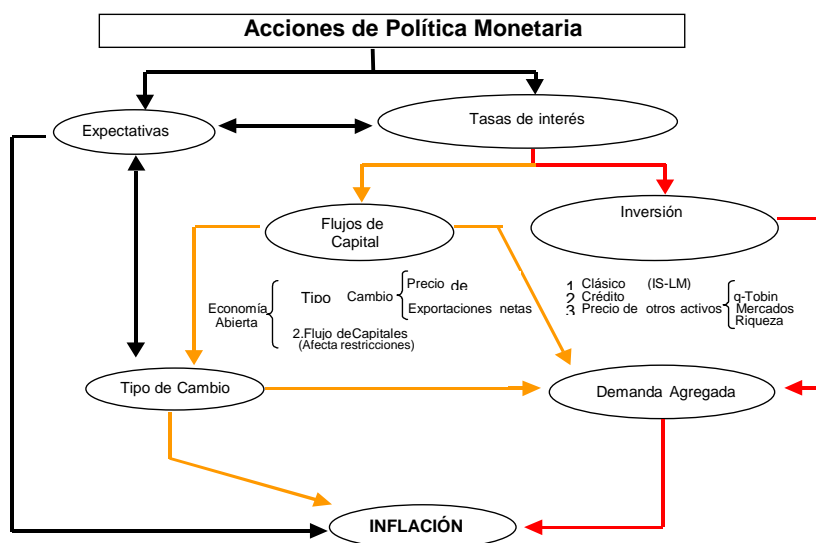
Acciones de Política Monetaria

Expectativas

Tasas de interés

Flujos de Capital

Inversión

Economía Abierta

Tipo Cambio

Precio de

Exportaciones netas

2.Flujo deCapitales (Afecta restricciones)

1. Clásico (IS-LM)
2. Crédito
3. Precio de otros activos

q-Tobin
Mercados
Riqueza

Tipo de Cambio

Demanda Agregada

INFLACIÓN